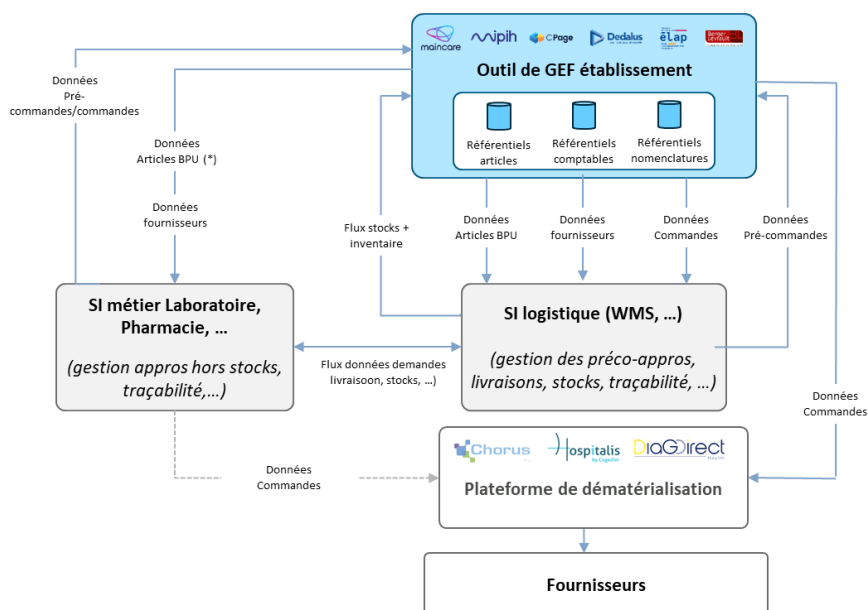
maincare
mipih
CPage
Dedalus
eLap
Berger Levrault

Outil de GEF établissement

Référentiels articles
Référentiels comptables
Référentiels nomenclatures

Données Pré-commandes/commandes

Données Articles BPU (*)

Données fournisseurs

Flux stocks + inventaire

Données Articles BPU

Données fournisseurs

Données Commandes

Données Pré-commandes

SI métier Laboratoire, Pharmacie, …

(gestion appros hors stocks, traçabilité,…)

Flux données demandes livraisoon, stocks, …)

SI logistique (WMS, …)

(gestion des préco-appros, livraisons, stocks, traçabilité, …)

Données Commandes

Données Commandes

Chorus
Hospitalis
DiaDirect

Plateforme de dématérialisation

Fournisseurs